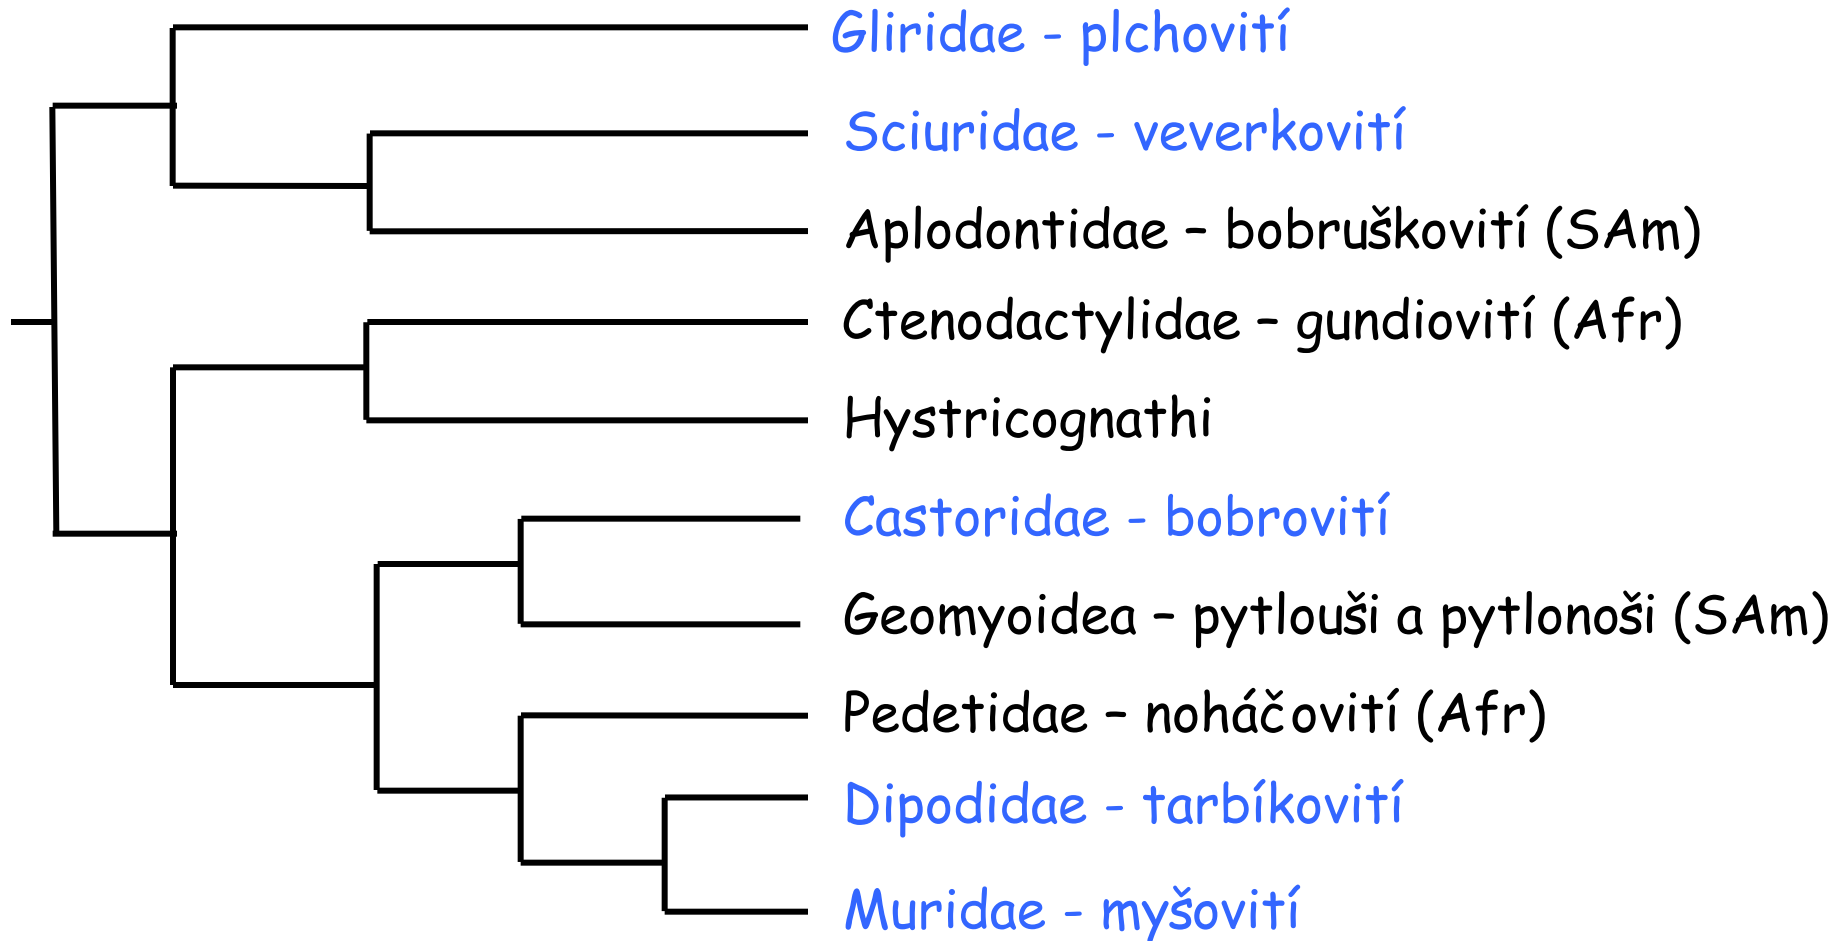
Gliridae - plchovití

Sciuridae - veverkovití

Aplodontidae – bobruškovití (SAm)

Ctenodactylidae – gundiovití (Afr)

Hystricognathi

Castoridae - bobrovití

Geomyoidea – pytlouši a pytlonoši (SAm)

Pedetidae – noháčovití (Afr)

Dipodidae - tarbíkovití

Muridae - myšovití